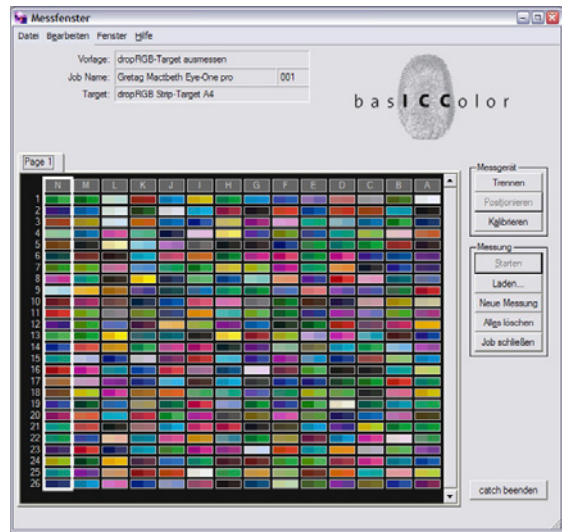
Messfenster

Datei Bearbeiten Fenster Hilfe

Vorlage: dropRGB-Target ausmessen

Job Name: Gretag Mactbeth Eye-One pro 001

Target: dropRGB Strip-Target A4

basICColor

Page 1

| N | M | L | K | J | I | H | G | F | E | D | C | B | A |
|---|---|---|---|---|---|---|---|---|---|---|---|---|---|

1
2
3
4
5
6
7
8
9
10
11
12
13
14
15
16
17
18
19
20
21
22
23
24
25
26

Messgerät
Trennen
Positionieren
Kalibrieren

Messung
Starten
Laden...
Neue Messung
Alles löschen
Job schließen

catch beenden